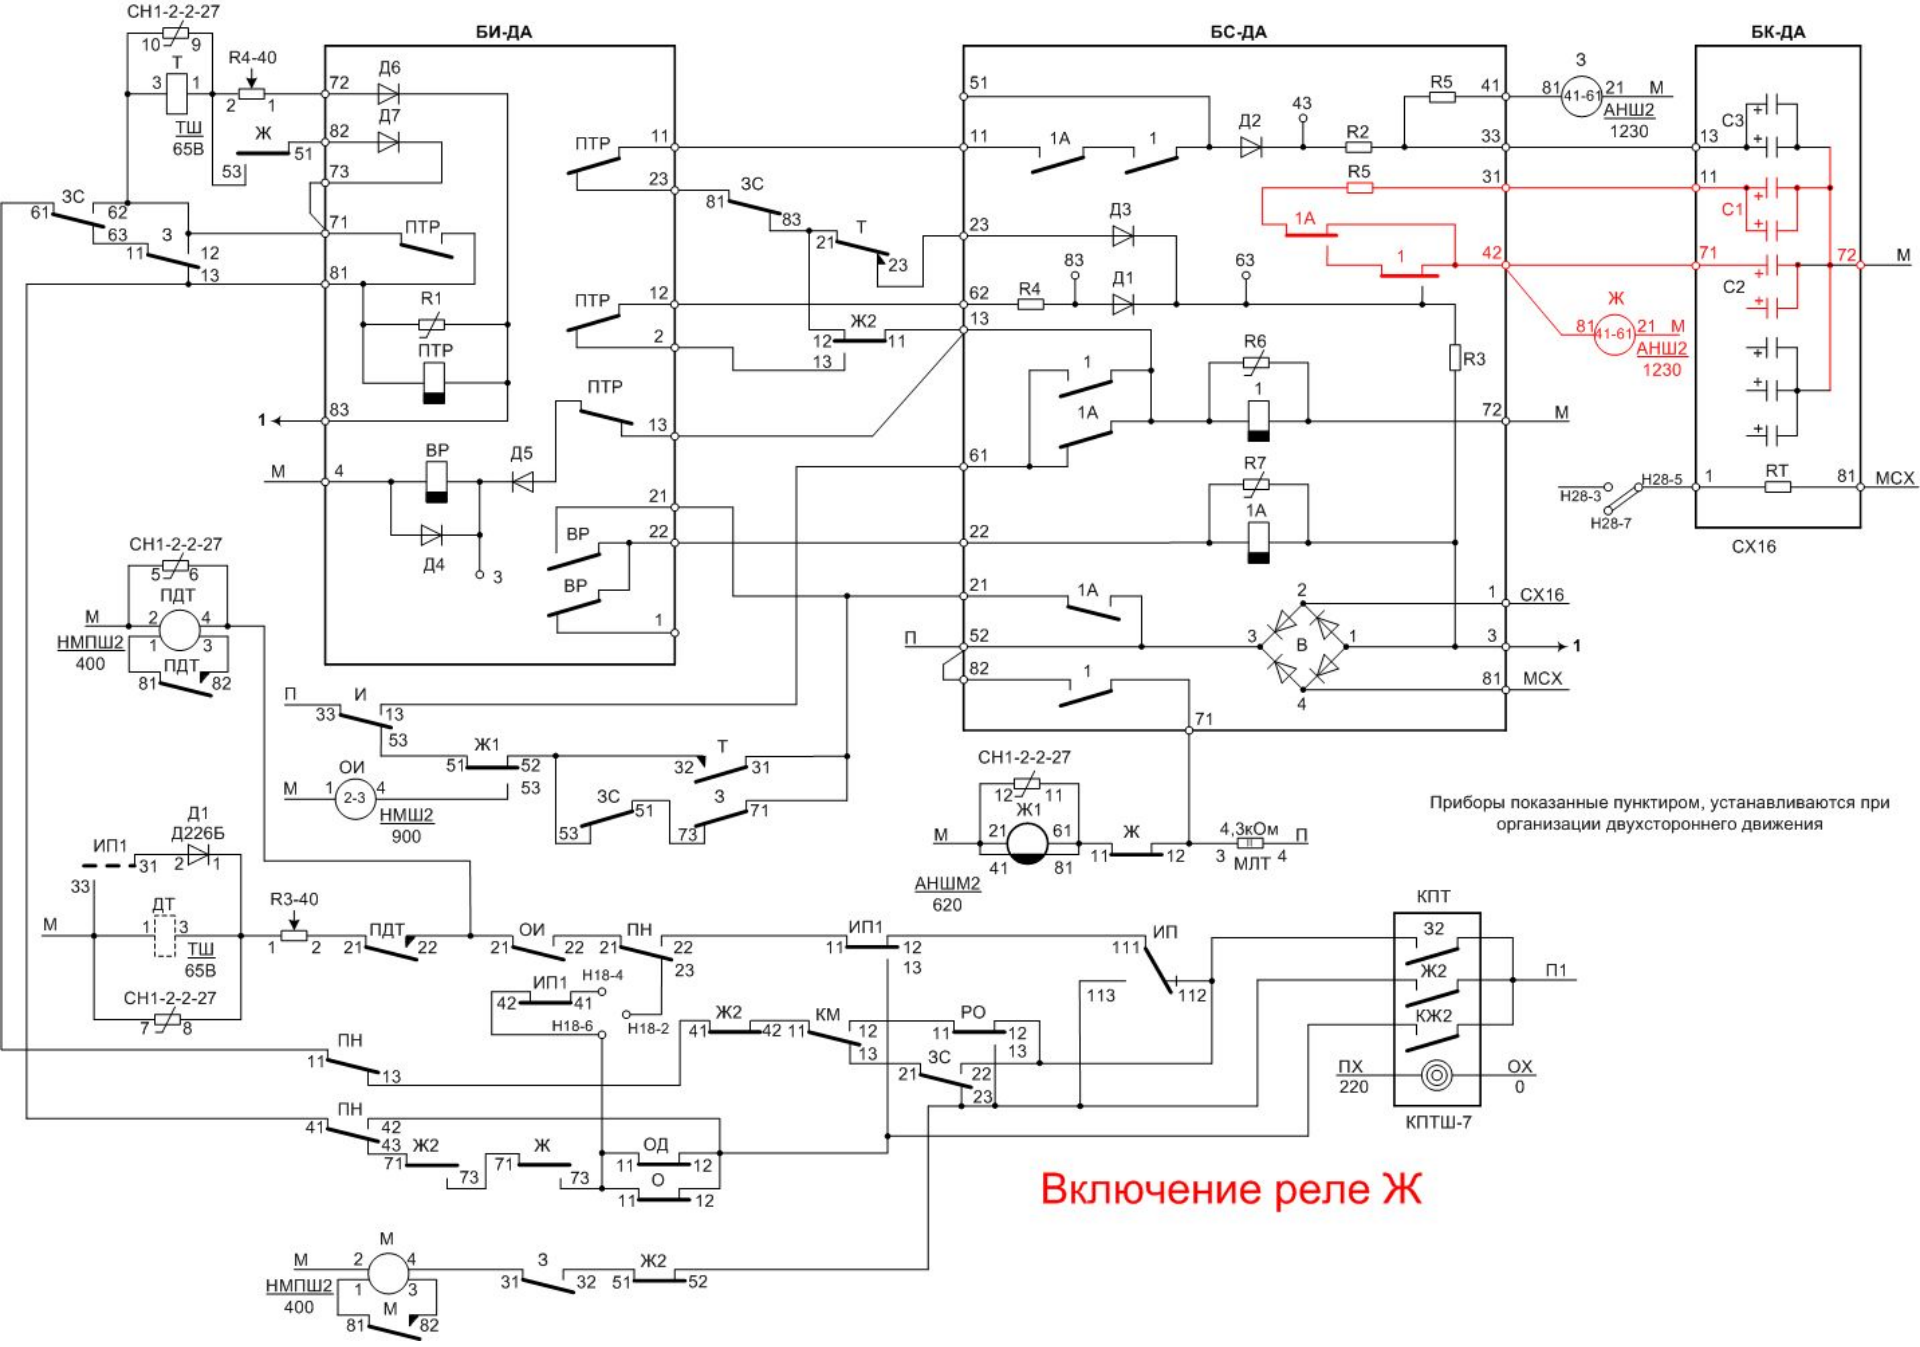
СН1-2-2-27
10 9
Т
3 1
ТШ
65В
R4-40
2 1
БИ-ДА
72 Д6
Д7
82
Ж
51
53
73
71 ПТР
81
R1
ПТР
83
1
М 4
ВР
Д5
Д4
3
3С
61 62
63 3
11 12
13
ПТР 11
23
3С
81 83
Т
21 23
ПТР 12
2
Ж2
12 11
13
ПТР
13
21
ВР 22
ВР
1
БС-ДА
51
11 1А 1
Д2
43
R2
R5
41
33
R5
31
1А
1
42
23 Д3
83
62 R4 Д1
63
13
R3
1
1А
61
R6
1
72 М
R7
1А
22
21 1А
СХ16
П 52
3 В 1
3
1
82 1
81 МСХ
71
4
3
81 41-61 21 М
АНШ2
1230
БК-ДА
С3
13
11
С1
71
72 М
С2
Ж
81 41-61 21 М
АНШ2
1230
Н28-3
Н28-5
Н28-7
1 RT 81 МСХ
СХ16
СН1-2-2-27
5 6
ПДТ
М 2 4
НМПШ2 1 3
400
ПДТ
81 82
П И
33 13
53
Ж1
51 52
53
ОИ
М 1 2-3 4
НМШ2
900
Т
32 31
3С 3
51 71
53 73
СН1-2-2-27
12 11
Ж1
М 21 61
41 81
АНШМ2
620
Ж
11 12
4,3кОм
3 МЛТ 4
П
Приборы показанные пунктиром, устанавливаются при организации двухстороннего движения
Д1
Д226Б
ИП1
31 2 1
33
ДТ
М 1 3
ТШ
65В
СН1-2-2-27
7 8
R3-40
1 2
ПДТ
21 22
ОИ
21 22
ПН
21 22
23
ИП1
42 41
Н18-4
Н18-6
Н18-2
ИП1
11 12
13
ИП
111
112
113
Ж2
41 42
КМ
11 12
13
РО
11 12
13
3С
21 22
23
ПН
11 13
ПН
41 42
43 Ж2
71 73
Ж
71 73
ОД
11 12
О
11 12
КПТ
32
Ж2
КЖ2
П1
ПХ
220
ОХ
0
КПТШ-7
Включение реле Ж
М
М 2 4
НМПШ2 1 3
400
М
81 82
3
31 32
Ж2
51 52